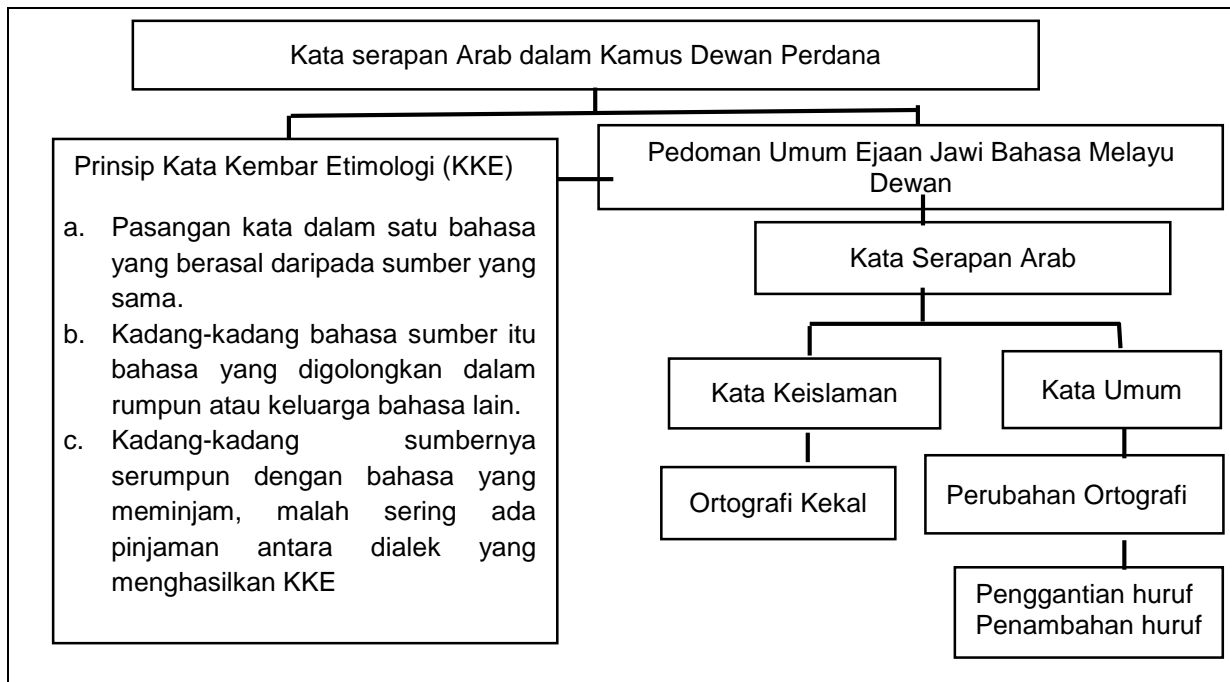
Kata serapan Arab dalam Kamus Dewan Perdana

Prinsip Kata Kembar Etimologi (KKE)

a. Pasangan kata dalam satu bahasa yang berasal daripada sumber yang sama.
b. Kadang-kadang bahasa sumber itu bahasa yang digolongkan dalam rumpun atau keluarga bahasa lain.
c. Kadang-kadang sumbernya serumpun dengan bahasa yang meminjam, malah sering ada pinjaman antara dialek yang menghasilkan KKE

Pedoman Umum Ejaan Jawi Bahasa Melayu Dewan

Kata Serapan Arab

Kata Keislaman

Kata Umum

Ortografi Kekal

Perubahan Ortografi

Penggantian huruf
Penambahan huruf